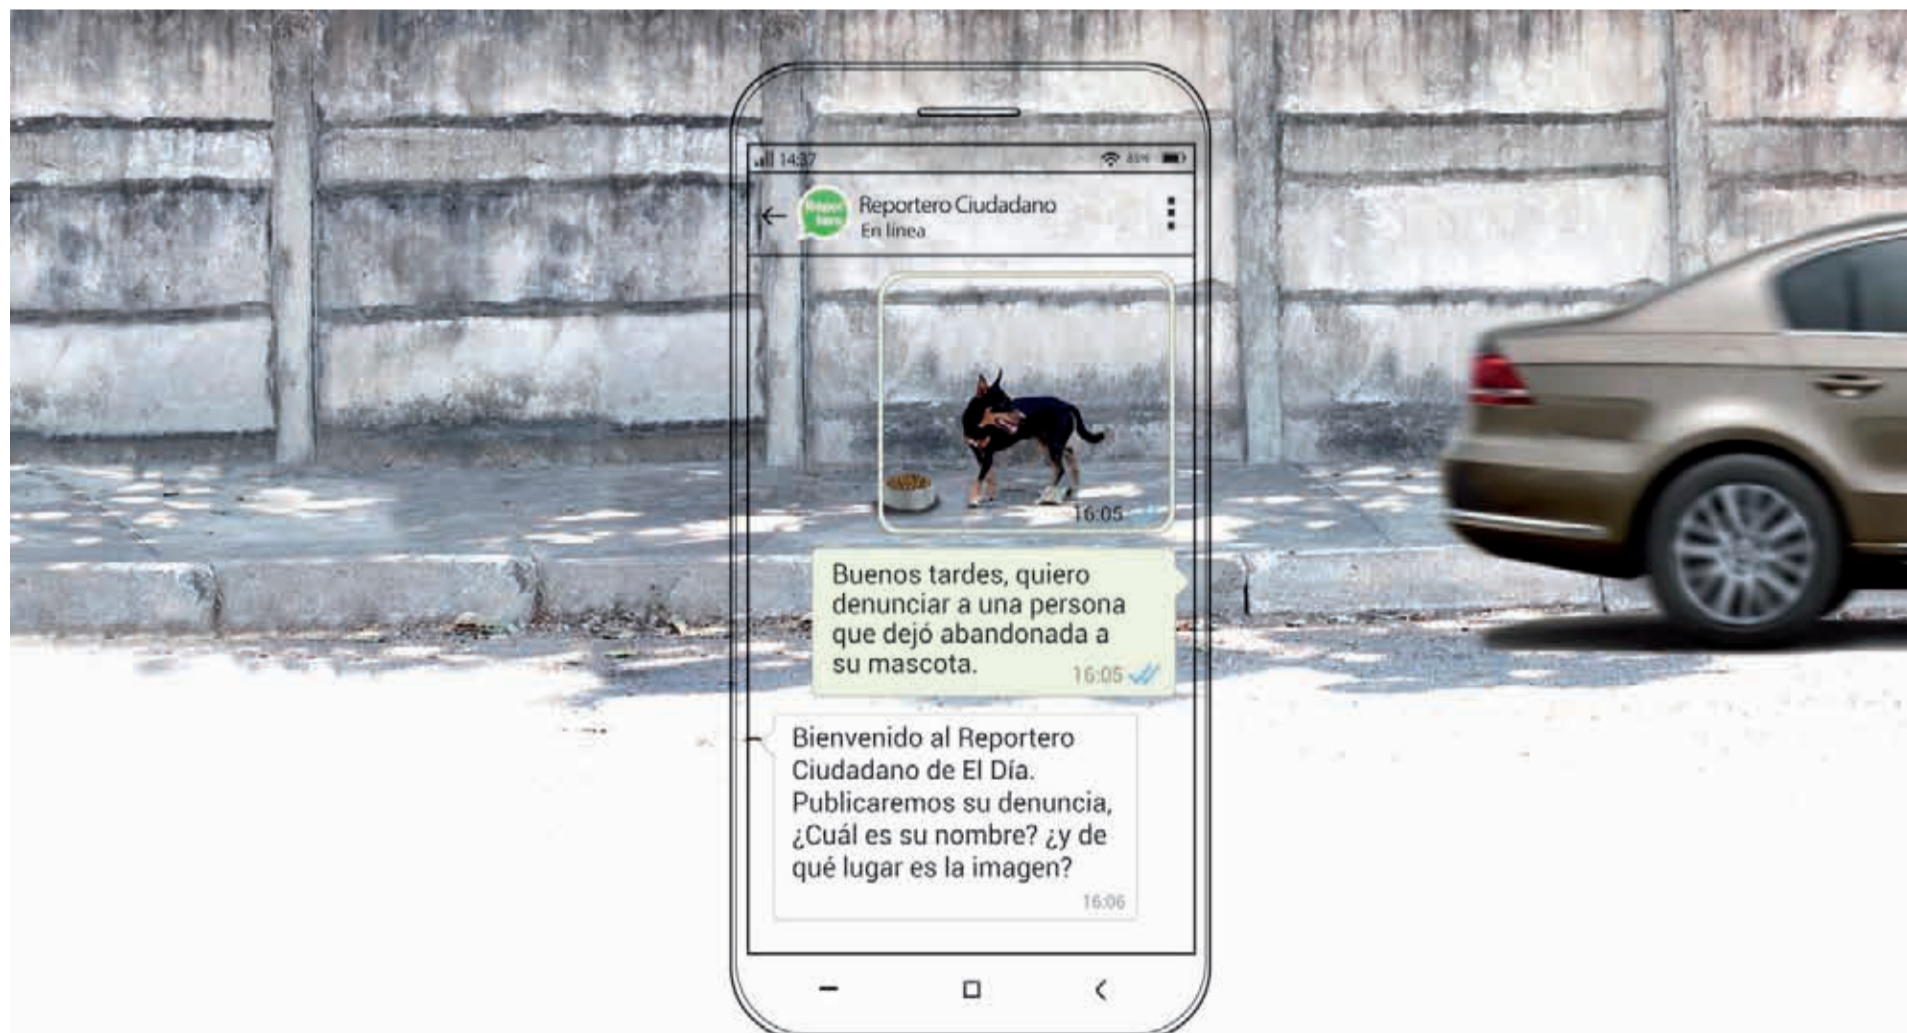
14:37

Reportero Ciudadano
En línea

16:05

Buenos tardes, quiero denunciar a una persona que dejó abandonada a su mascota. 16:05

Bienvenido al Reportero Ciudadano de El Día. Publicaremos su denuncia, ¿Cuál es su nombre? ¿y de qué lugar es la imagen? 16:06